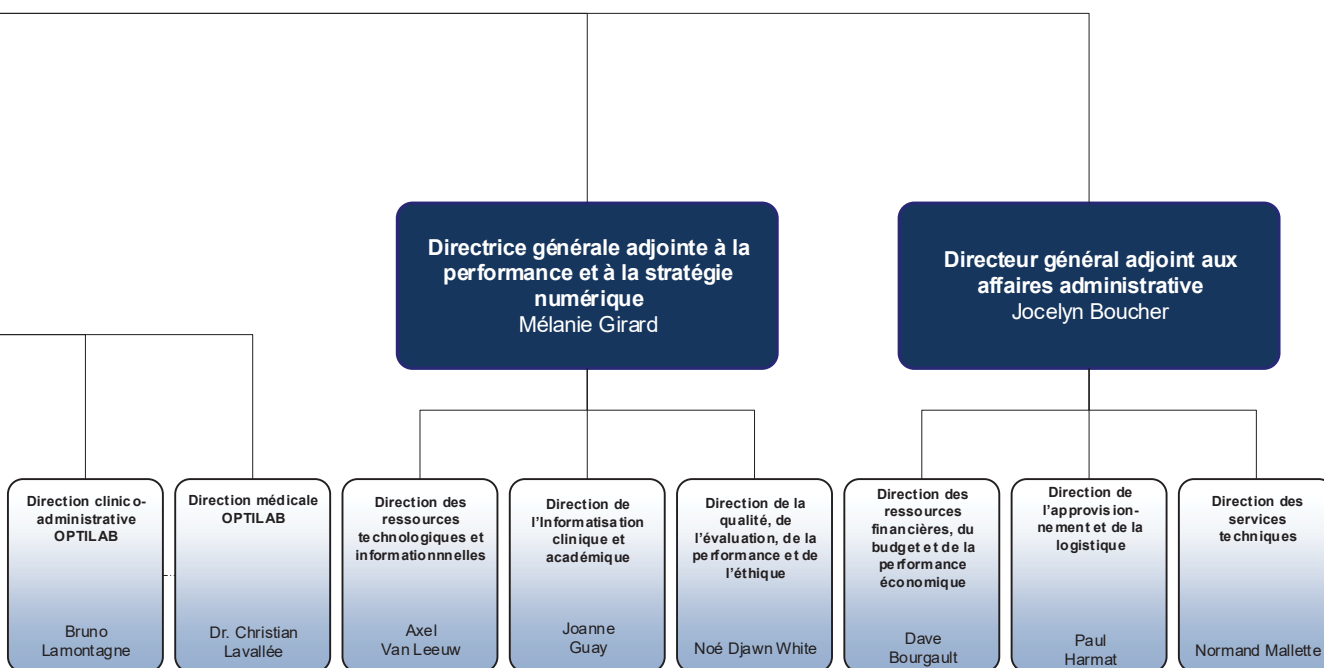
Directrice générale adjointe à la performance et à la stratégie numérique
Mélanie Girard

Directeur général adjoint aux affaires administrative
Jocelyn Boucher

Direction clinico-administrative OPTILAB
Bruno Lamontagne

Direction médicale OPTILAB
Dr. Christian Lavallée

Direction des ressources technologiques et informationnnelles
Axel Van Leeuw

Direction de l'Informatisation clinique et académique
Joanne Guay

Direction de la qualité, de l'évaluation, de la performance et de l'éthique
Noé Djawn White

Direction des ressources financières, du budget et de la performance économique
Dave Bourgault

Direction de l'approvisionnement et de la logistique
Paul Harmat

Direction des services techniques
Normand Mallette